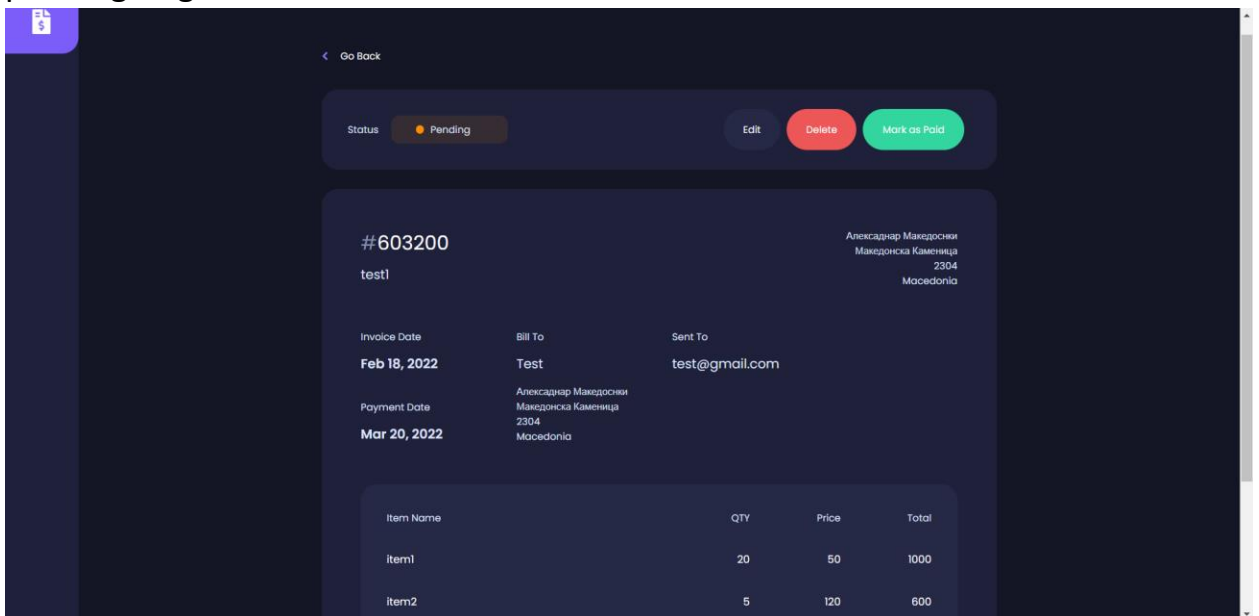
Go Back

Status Pending

Edit Delete Mark as Paid

#603200
test1

Алексаднар Македоски
Македонска Каменица
2304
Macedonia

Invoice Date
Feb 18, 2022

Payment Date
Mar 20, 2022

Bill To
Test
Алексаднар Македоски
Македонска Каменица
2304
Macedonia

Sent To
test@gmail.com

| Item Name | QTY | Price | Total |
|---|---|---|---|
| item1 | 20 | 50 | 1000 |
| item2 | 5 | 120 | 600 |